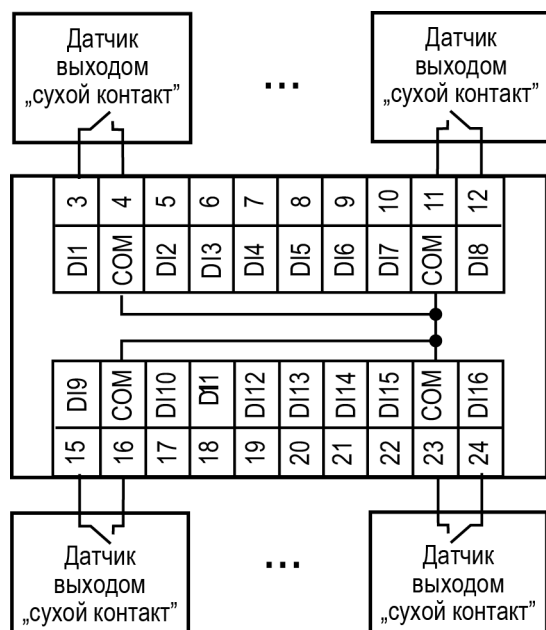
Датчик выходом „сухой контакт"

...

Датчик выходом „сухой контакт"

| 3 | 4 | 5 | 6 | 7 | 8 | 9 | 10 | 11 | 12 |
|---|---|---|---|---|---|---|---|---|---|
| DI1 | COM | DI2 | DI3 | DI4 | DI5 | DI6 | DI7 | COM | DI8 |

| DI9 | COM | DI10 | DI11 | DI12 | DI13 | DI14 | DI15 | COM | DI16 |
|---|---|---|---|---|---|---|---|---|---|
| 15 | 16 | 17 | 18 | 19 | 20 | 21 | 22 | 23 | 24 |

Датчик выходом „сухой контакт"

...

Датчик выходом „сухой контакт"